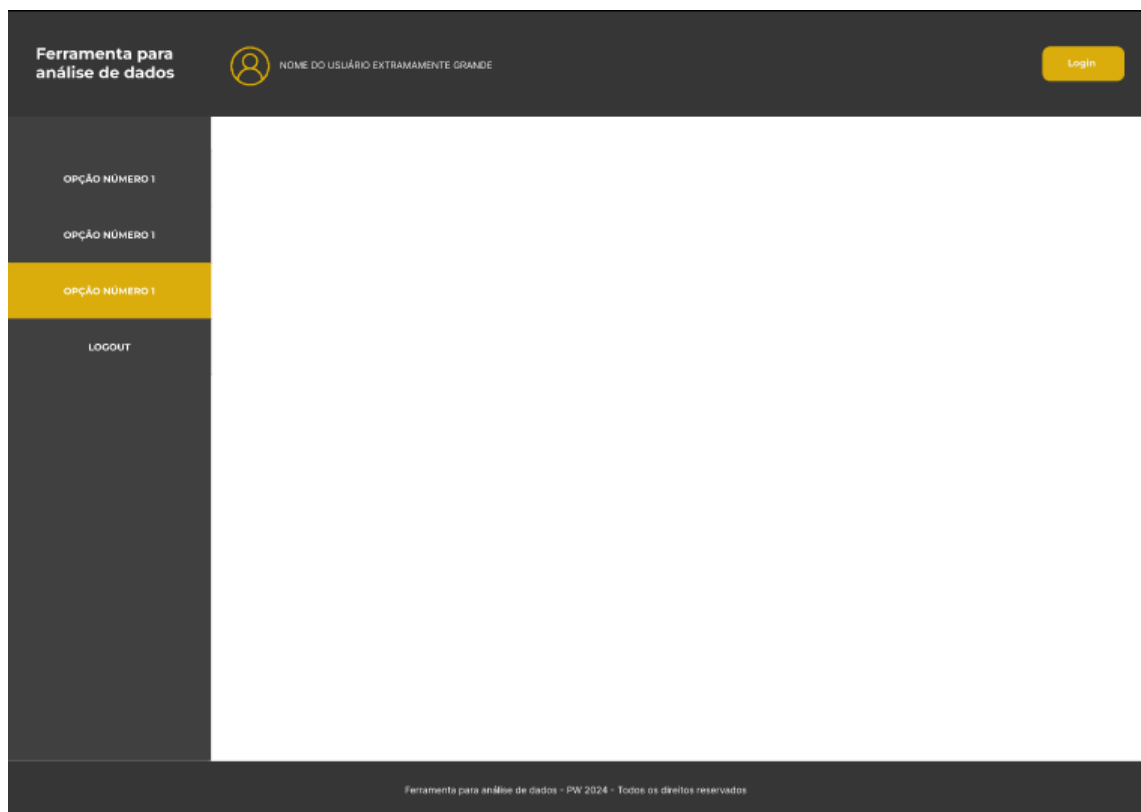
Ferramenta para análise de dados

NOME DO USUÁRIO EXTRAMAMENTE GRANDE

Login

OPÇÃO NÚMERO 1

OPÇÃO NÚMERO 1

OPÇÃO NÚMERO 1

LOGOUT

Ferramenta para análise de dados - PW 2024 - Todos os direitos reservados